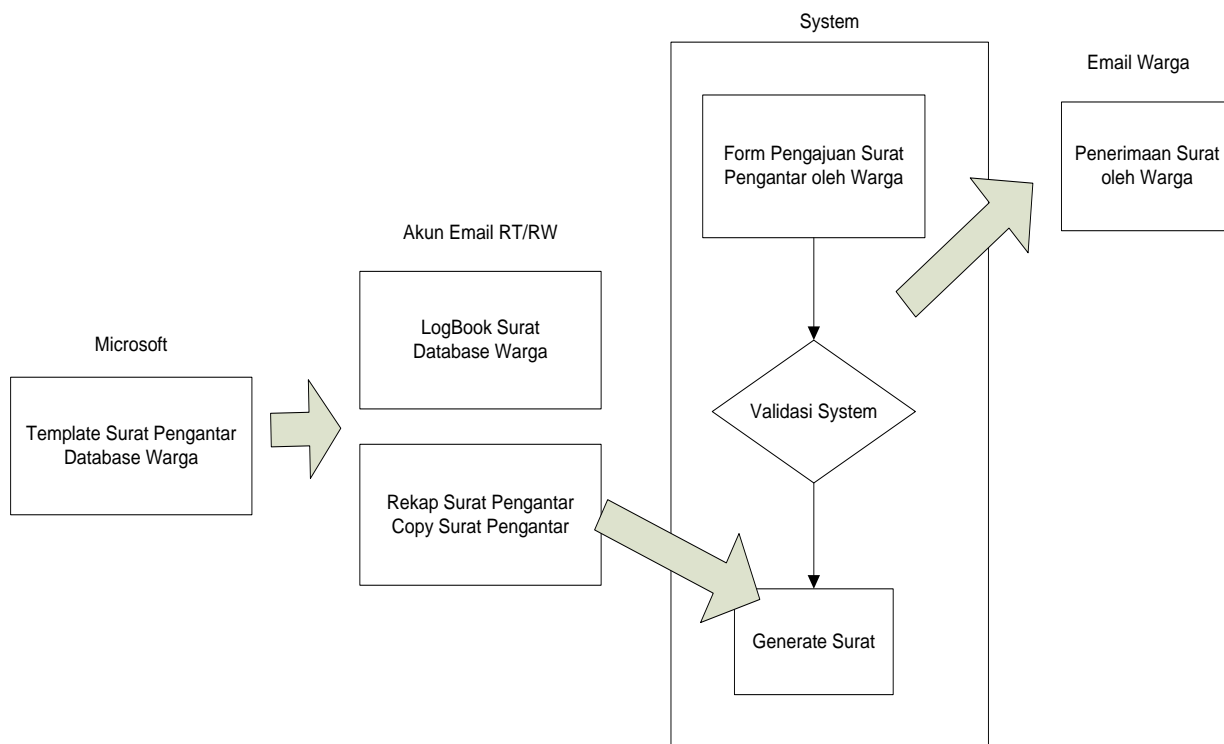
System

Email Warga

Form Pengajuan Surat Pengantar oleh Warga

Penerimaan Surat oleh Warga

Akun Email RT/RW

LogBook Surat Database Warga

Microsoft

Template Surat Pengantar Database Warga

Validasi System

Rekap Surat Pengantar Copy Surat Pengantar

Generate Surat